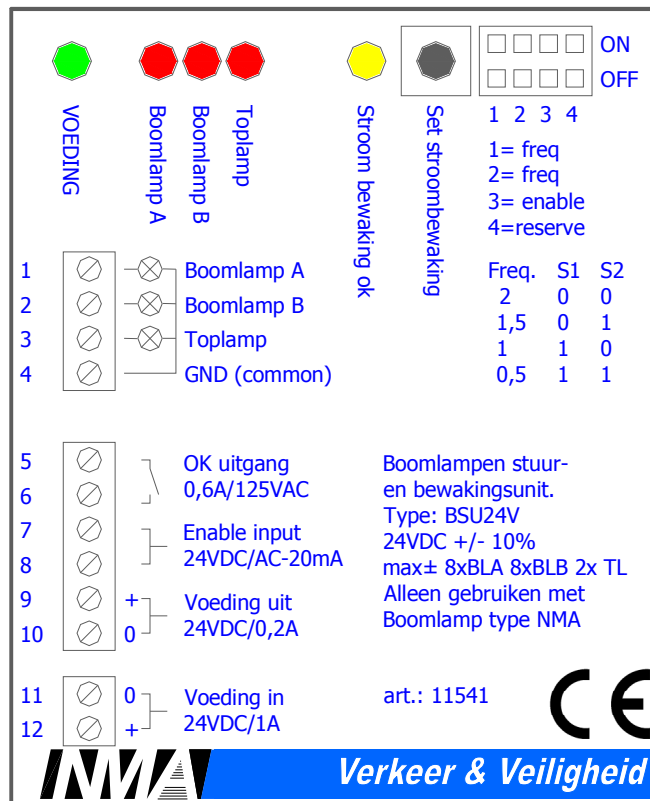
ON
OFF
1 2 3 4

VOEDING
Boomlamp A
Boomlamp B
Toplamp
Stroom bewaking ok
Set stroombewaking

1= freq
2= freq
3= enable
4=reserve

| Freq. | S1 | S2 |
|---|---|---|
| 2 | 0 | 0 |
| 1,5 | 0 | 1 |
| 1 | 1 | 0 |
| 0,5 | 1 | 1 |

1 Boomlamp A
2 Boomlamp B
3 Toplamp
4 GND (common)

5
6 OK uitgang 0,6A/125VAC
7
8 Enable input 24VDC/AC-20mA
9 + Voeding uit
10 0 24VDC/0,2A

Boomlampen stuur- en bewakingsunit.
Type: BSU24V
24VDC +/- 10%
max± 8xBLA 8xBLB 2x TL
Alleen gebruiken met
Boomlamp type NMA

11 0 Voeding in
12 + 24VDC/1A

art.: 11541

CE

NMA
Verkeer & Veiligheid